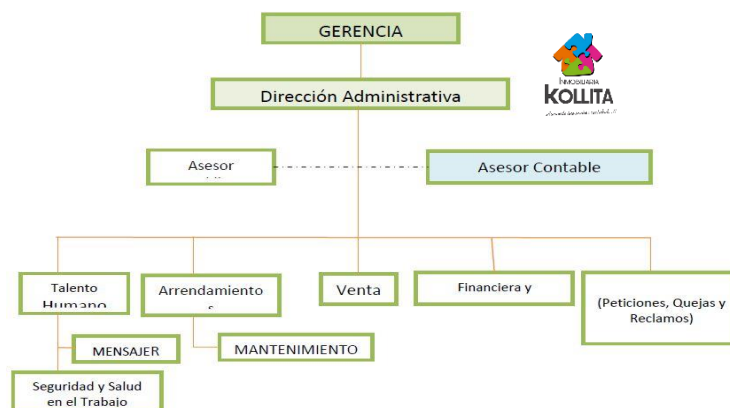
GERENCIA

INMOBILIARIA
KOLLITA
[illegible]

Dirección Administrativa

Asesor
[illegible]

Asesor Contable

Talento Humano

Arrendamiento
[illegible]

Venta

Financiera y

(Peticiones, Quejas y Reclamos)

MENSAJER

MANTENIMIENTO

Seguridad y Salud en el Trabajo